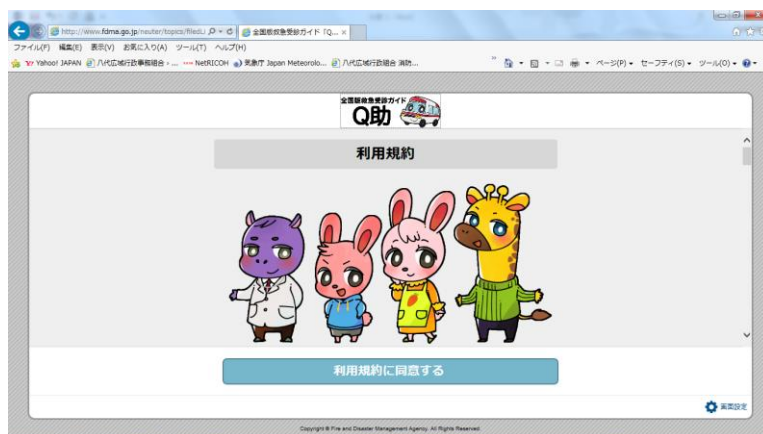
http://www.fdma.go.jp/neuter/topics/fieldL
全国版救急受診ガイド「Q...
ファイル(F) 編集(E) 表示(V) お気に入り(A) ツール(T) ヘルプ(H)
Yahoo! JAPAN 八代広域行政事務組合 - ... NetRICOH 気象庁 Japan Meteorolo... 八代広域行政組合 消防...
ページ(P) セーフティ(S) ツール(O)

全国版救急受診ガイド
Q助

利用規約

利用規約に同意する

画面設定

Copyright © Fire and Disaster Management Agency. All Rights Reserved.